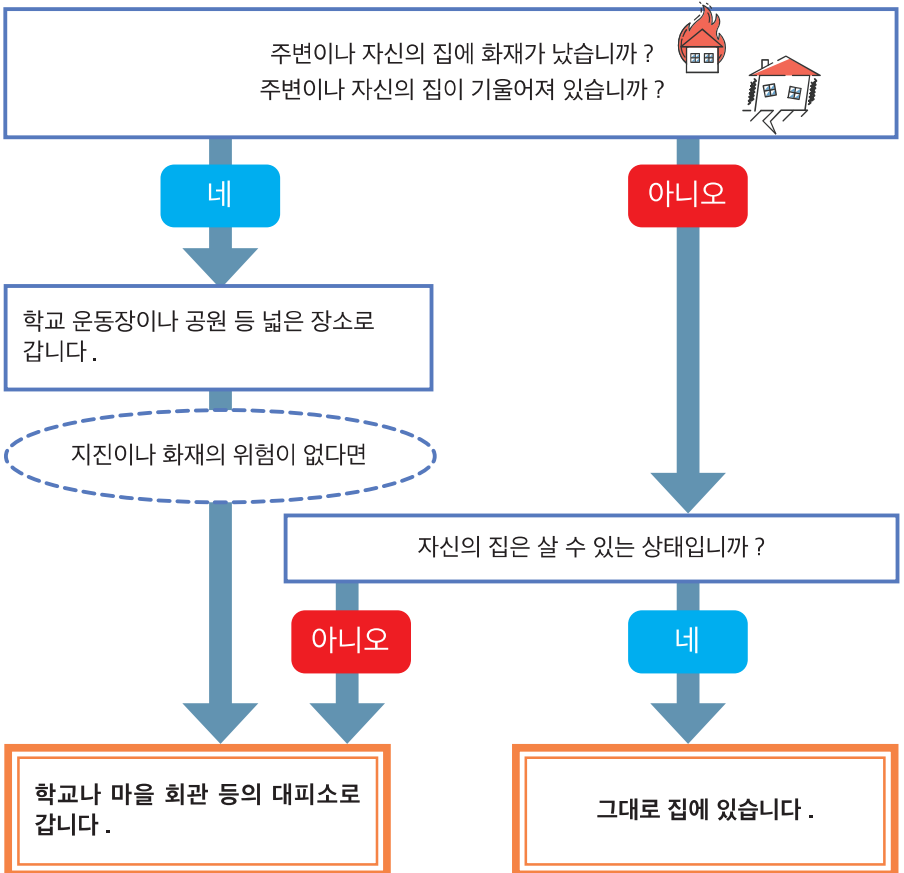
주변이나 자신의 집에 화재가 났습니까 ?
주변이나 자신의 집이 기울어져 있습니까 ?

네

아니오

학교 운동장이나 공원 등 넓은 장소로 갑니다 .

지진이나 화재의 위험이 없다면

자신의 집은 살 수 있는 상태입니까 ?

아니오

네

학교나 마을 회관 등의 대피소로 갑니다 .

그대로 집에 있습니다 .